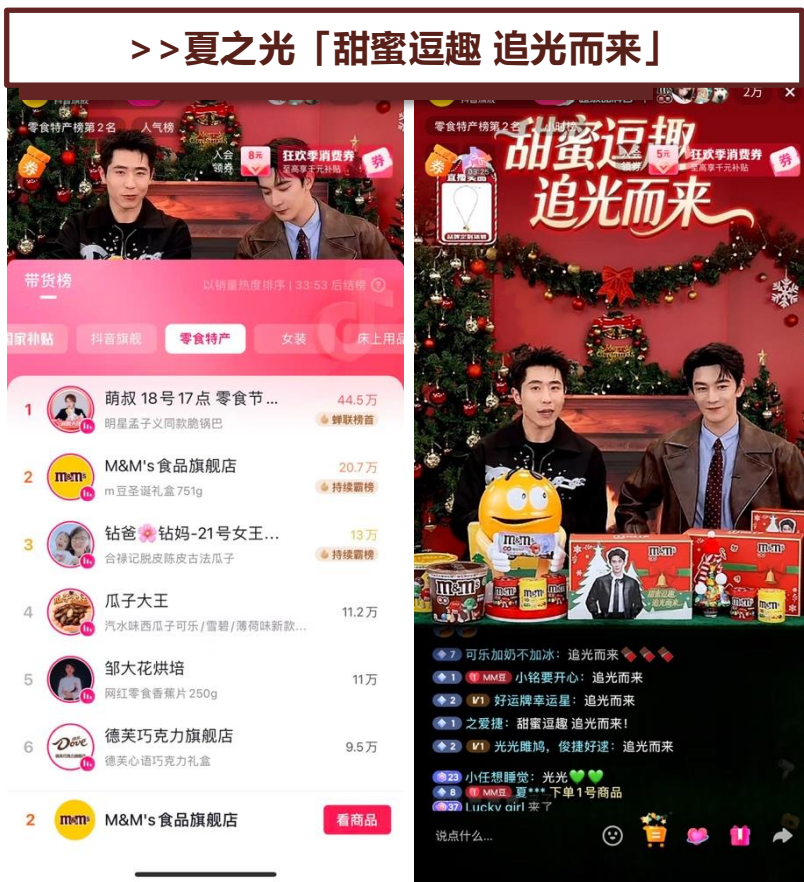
>>夏之光「甜蜜逗趣 追光而来」

零食特产榜第2名 人气榜
入会领券 8元
狂欢季消费券 至高享千元补贴 券

带货榜
以销量热度排序 | 33:53 后倍榜
国家补贴 抖音旗舰 零食特产 女装 床上用品

| | | |
|---|---|---|
| 1 | 萌叔 18号 17点 零食节... 明星孟子义同款脆锅巴 | 44.5万 蝉联榜首 |
| 2 | M&M's食品旗舰店 m豆圣诞礼盒751g | 20.7万 持续霸榜 |
| 3 | 钻爸🌸钻妈-21号女王... 合禄记脱皮陈皮古法瓜子 | 13万 持续霸榜 |
| 4 | 瓜子大王 汽水味西瓜子可乐/雪碧/薄荷味新款... | 11.2万 |
| 5 | 邹大花烘培 网红零食香蕉片250g | 11万 |
| 6 | 德芙巧克力旗舰店 德芙心语巧克力礼盒 | 9.5万 |

2 M&M's食品旗舰店 看商品

2万
零食特产榜第2名
甜蜜逗趣 追光而来
入会领券 5元
狂欢季消费券 至高享千元补贴 券

7 可乐加奶不加冰：追光而来
1 MM豆 小铭要开心：追光而来
2 好运牌幸运星：追光而来
1 之爱捷：甜蜜逗趣 追光而来！
2 光光雎鸠，俊捷好逑：追光而来
23 小任想睡觉：光光💚💚
8 MM豆 夏***下单1号商品
37 Lucky girl 来了
说点什么...